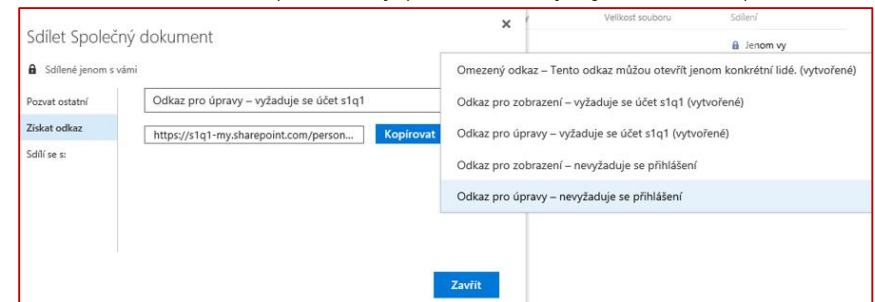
Velikost souboru

Sdílení

Jenom vy

Sdílet Společný dokument

×

Sdílené jenom s vámi

Pozvat ostatní

Získat odkaz

Sdílí se s:

Odkaz pro úpravy – vyžaduje se účet s1q1

https://s1q1-my.sharepoint.com/person...

Kopírovat

Omezený odkaz – Tento odkaz můžou otevřít jenom konkrétní lidé. (vytvořené)

Odkaz pro zobrazení – vyžaduje se účet s1q1 (vytvořené)

Odkaz pro úpravy – vyžaduje se účet s1q1 (vytvořené)

Odkaz pro zobrazení – nevyžaduje se přihlášení

Odkaz pro úpravy – nevyžaduje se přihlášení

Zavřít